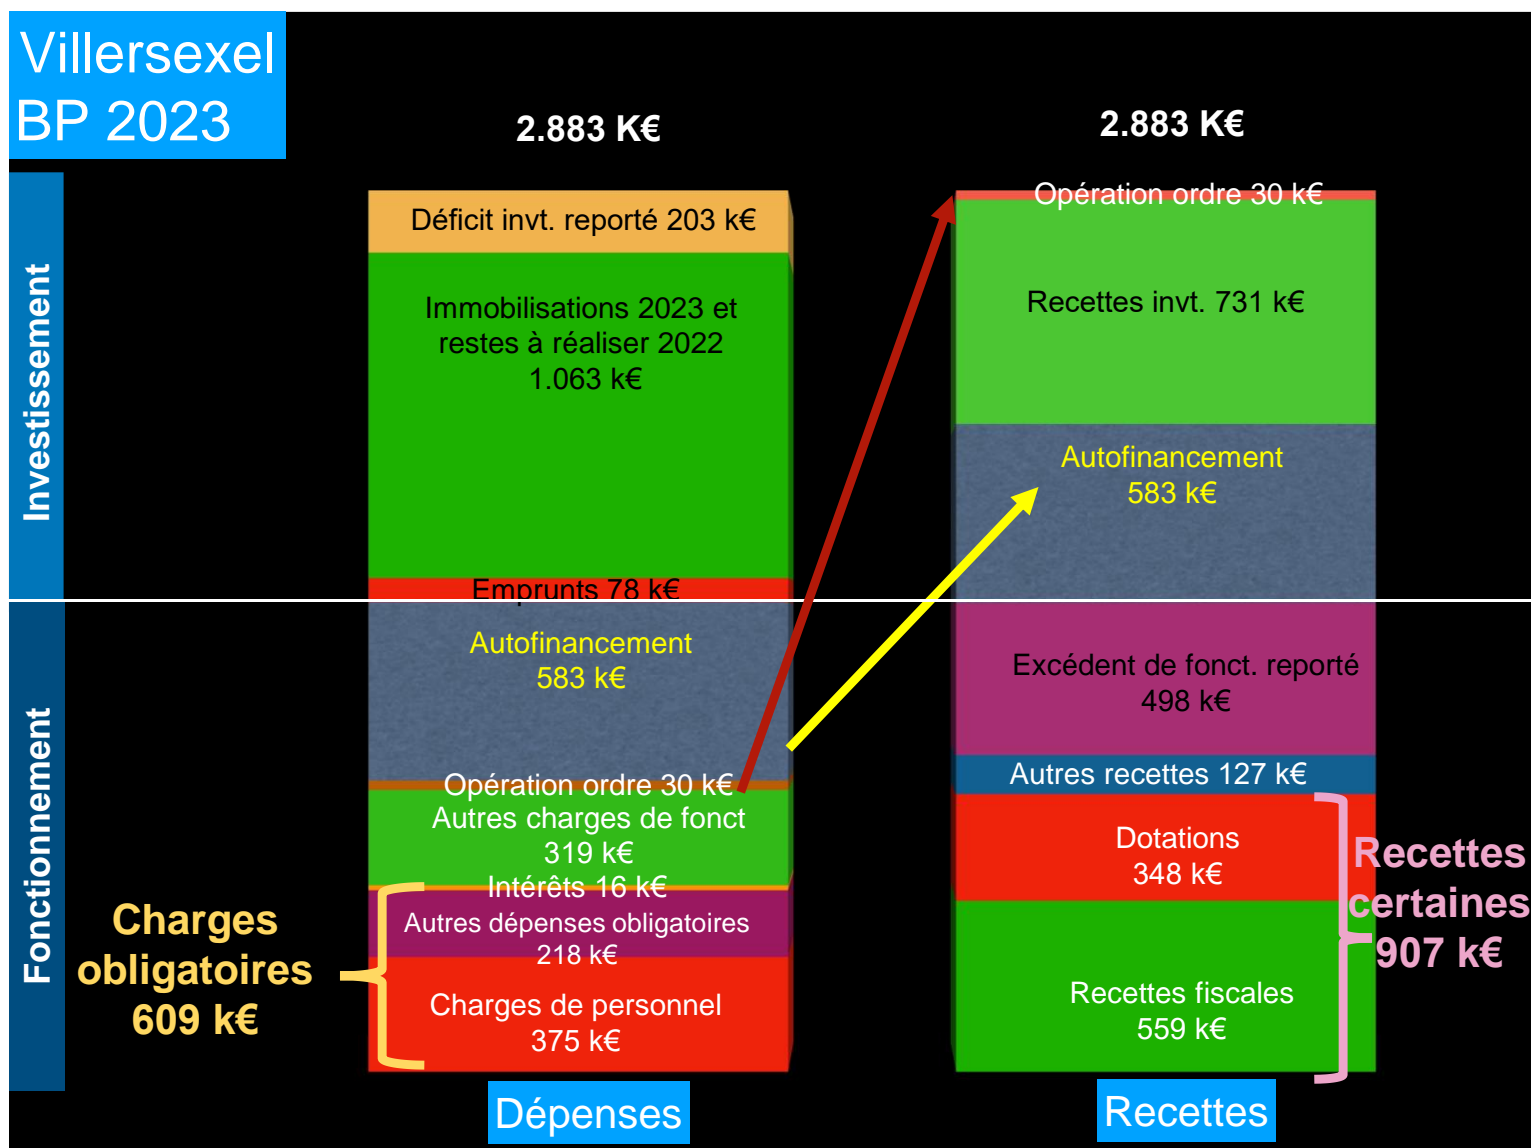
Villersexel
BP 2023

2.883 K€

2.883 K€

Investissement

Fonctionnement

Déficit invt. reporté 203 k€

Immobilisations 2023 et restes à réaliser 2022
1.063 k€

Emprunts 78 k€

Autofinancement
583 k€

Opération ordre 30 k€

Autres charges de fonct
319 k€

Intérêts 16 k€

Autres dépenses obligatoires
218 k€

Charges de personnel
375 k€

Charges obligatoires 609 k€

Opération ordre 30 k€

Recettes invt. 731 k€

Autofinancement
583 k€

Excédent de fonct. reporté
498 k€

Autres recettes 127 k€

Dotations
348 k€

Recettes fiscales
559 k€

Recettes certaines 907 k€

Dépenses

Recettes